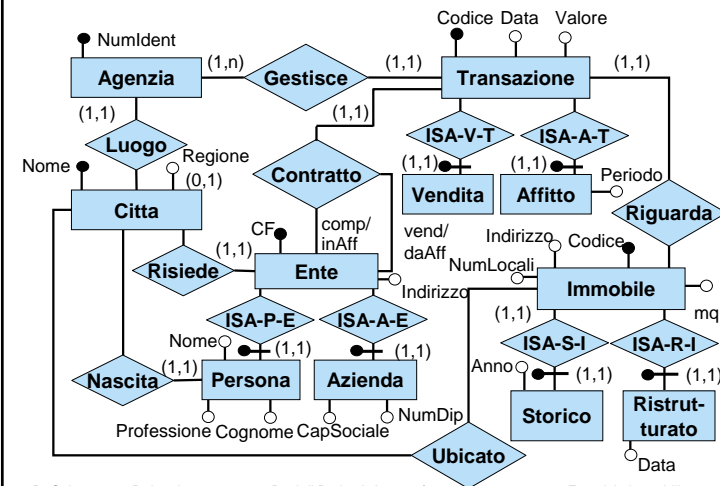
NumIdent
Agenzia
(1,n)
Gestisce
(1,1)
Codice Data Valore
Transazione
(1,1)
(1,1)
Luogo
(1,1)
ISA-V-T
ISA-A-T
Nome
Regione
(0,1)
Contratto
(1,1)
Vendita
(1,1)
Affitto
Periodo
Citta
Riguarda
CF
comp/
inAff
vend/
daAff
Indirizzo
Codice
(1,1)
Risiede
Ente
NumLocali
Indirizzo
Immobile
mq
ISA-P-E
ISA-A-E
(1,1)
ISA-S-I
ISA-R-I
Nome
(1,1)
(1,1)
Anno
(1,1)
(1,1)
Nascita
(1,1)
Persona
Azienda
NumDip
Storico
Ristrutturato
Professione
Cognome
CapSociale
Ubicato
Data